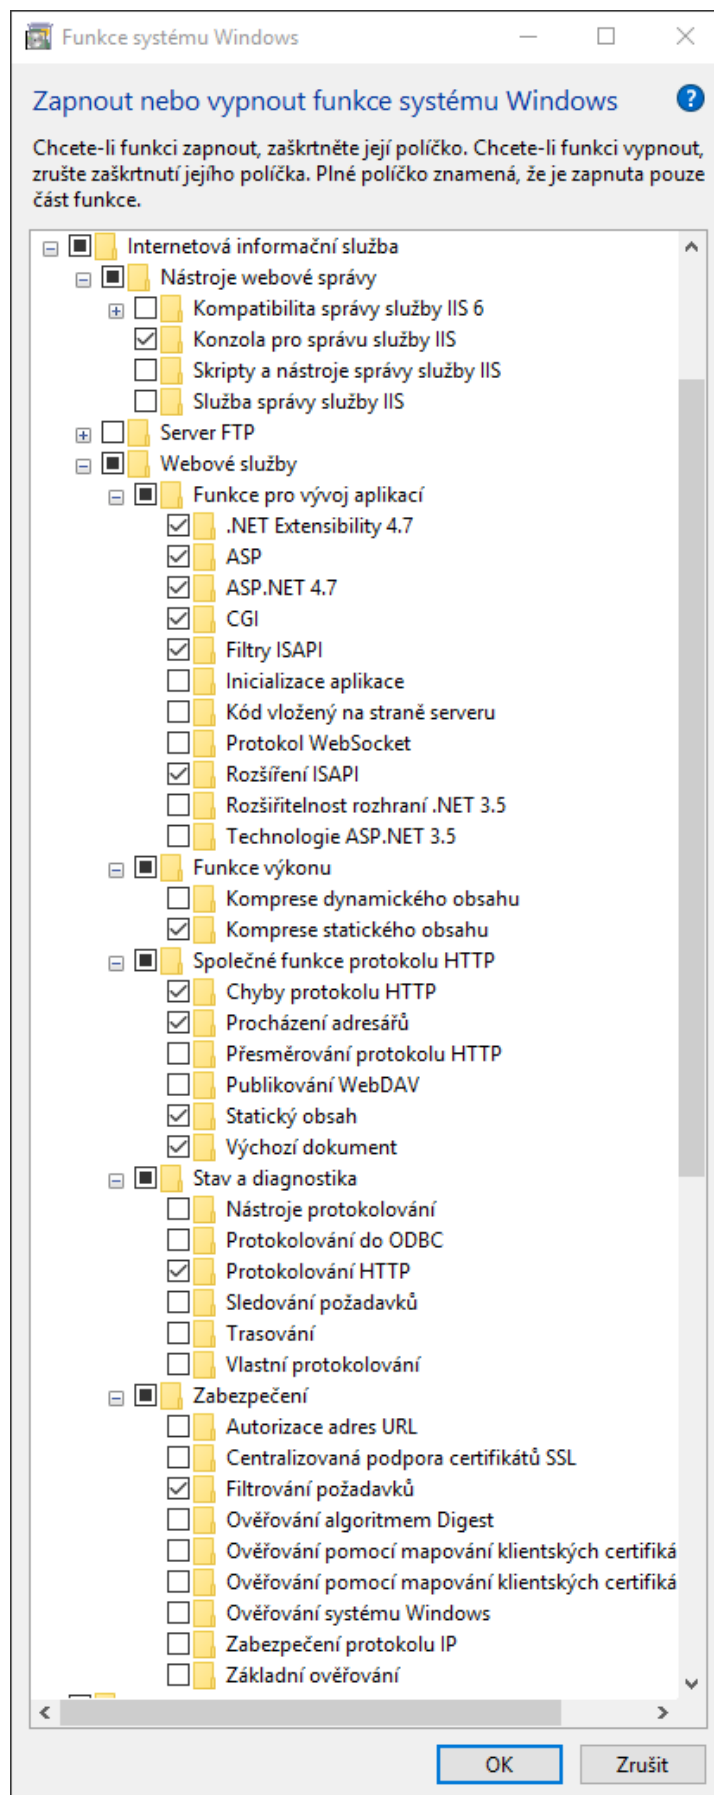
Funkce systému Windows

Zapnout nebo vypnout funkce systému Windows

Chcete-li funkci zapnout, zaškrtněte její políčko. Chcete-li funkci vypnout, zrušte zaškrtnutí jejího políčka. Plné políčko znamená, že je zapnuta pouze část funkce.

Internetová informační služba
Nástroje webové správy
Kompatibilita správy služby IIS 6
Konzola pro správu služby IIS
Skripty a nástroje správy služby IIS
Služba správy služby IIS
Server FTP
Webové služby
Funkce pro vývoj aplikací
.NET Extensibility 4.7
ASP
ASP.NET 4.7
CGI
Filtry ISAPI
Inicializace aplikace
Kód vložený na straně serveru
Protokol WebSocket
Rozšíření ISAPI
Rozšiřitelnost rozhraní .NET 3.5
Technologie ASP.NET 3.5
Funkce výkonu
Komprese dynamického obsahu
Komprese statického obsahu
Společné funkce protokolu HTTP
Chyby protokolu HTTP
Procházení adresářů
Přesměrování protokolu HTTP
Publikování WebDAV
Statický obsah
Výchozí dokument
Stav a diagnostika
Nástroje protokolování
Protokolování do ODBC
Protokolování HTTP
Sledování požadavků
Trasování
Vlastní protokolování
Zabezpečení
Autorizace adres URL
Centralizovaná podpora certifikátů SSL
Filtrování požadavků
Ověřování algoritmem Digest
Ověřování pomocí mapování klientských certifiká
Ověřování pomocí mapování klientských certifiká
Ověřování systému Windows
Zabezpečení protokolu IP
Základní ověřování

OK
Zrušit